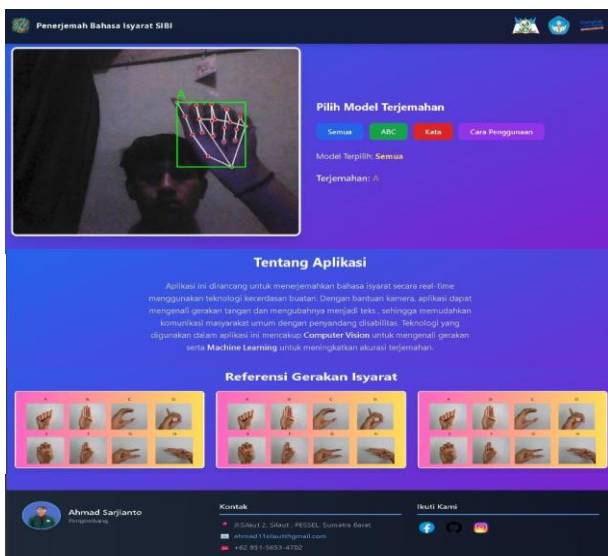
Penerjemah Bahasa Isyarat SIBI

A

Pilih Model Terjemahan

Semua ABC Kata Cara Penggunaan

Model Terpilih: Semua

Terjemahan: A

Tentang Aplikasi

Aplikasi ini dirancang untuk menerjemahkan bahasa isyarat secara real-time menggunakan teknologi kecerdasan buatan. Dengan bantuan kamera, aplikasi dapat mengenali gerakan tangan dan mengubahnya menjadi teks , sehingga memudahkan komunikasi masyarakat umum dengan penyandang disabilitas. Teknologi yang digunakan dalam aplikasi ini mencakup Computer Vision untuk mengenali gerakan serta Machine Learning untuk meningkatkan akurasi terjemahan.

Referensi Gerakan Isyarat

Ahmad Sarjianto
Pengembang

Kontak
Jl.Silaut 2, Silaut , PESSEL Sumatra Barat
ahmad11silaut@gmail.com
+62 851-5653-4782

Ikuti Kami